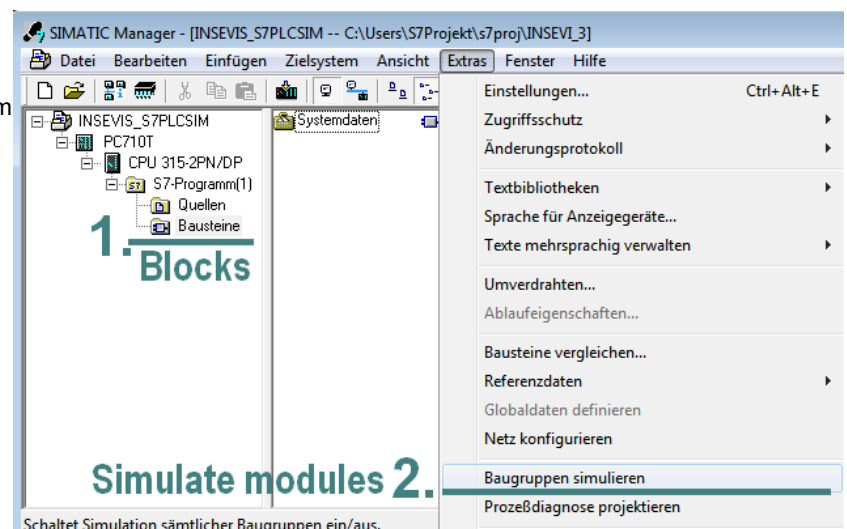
SIMATIC Manager - [INSEVIS_S7PLCSIM -- C:\Users\S7Projekt\s7proj\INSEVI_3]

Datei Bearbeiten Einfügen Zielsystem Ansicht Extras Fenster Hilfe

INSEVIS_S7PLCSIM
PC710T
CPU 315-2PN/DP
S7-Programm(1)
Quellen
Bausteine

Systemdaten

1. Blocks

Einstellungen... Ctrl+Alt+E
Zugriffsschutz
Änderungsprotokoll
Textbibliotheken
Sprache für Anzeigegeräte...
Texte mehrsprachig verwalten
Umverdrahten...
Ablaufeigenschaften...
Bausteine vergleichen...
Referenzdaten
Globaldaten definieren
Netz konfigurieren
Baugruppen simulieren
Prozeßdiagnose projektieren

Simulate modules 2.

Schaltet Simulation sämtlicher Baugruppen ein/aus.